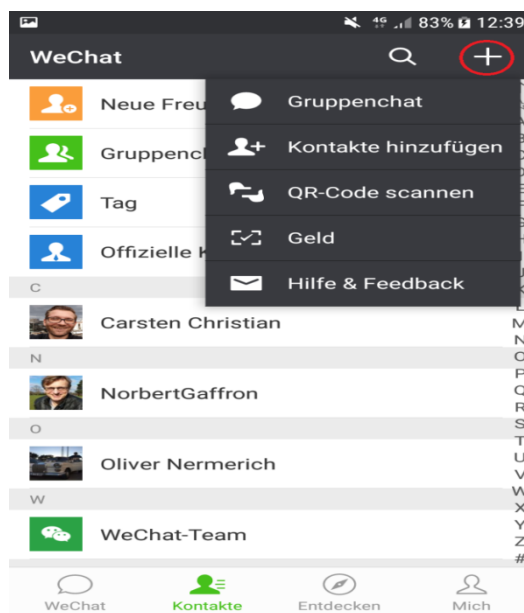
4G 83% 12:39

WeChat

Neue Freu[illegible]

Gruppench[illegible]

Tag

Offizielle K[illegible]

Gruppenchat

Kontakte hinzufügen

QR-Code scannen

Geld

Hilfe & Feedback

C

Carsten Christian

N

NorbertGaffron

O

Oliver Nermerich

W

WeChat-Team

L M N O P Q R S T U V W X Y Z #

WeChat Kontakte Entdecken Mich